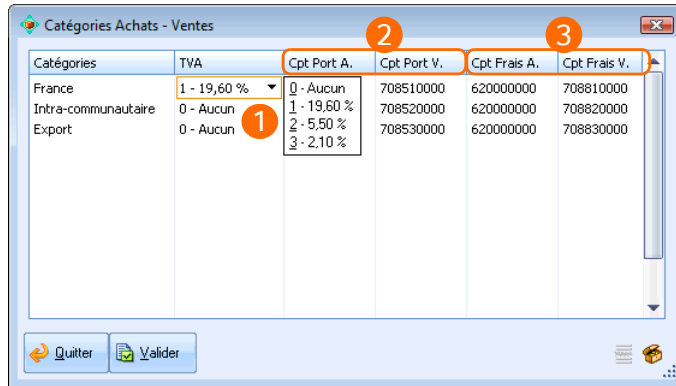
Catégories Achats - Ventes

2 3

| Catégories | TVA | Cpt Port A. | Cpt Port V. | Cpt Frais A. | Cpt Frais V. |
|---|---|---|---|---|---|
| France | 1 - 19,60 % | | 708510000 | 620000000 | 708810000 |
| Intra-communautaire | 0 - Aucun | | 708520000 | 620000000 | 708820000 |
| Export | 0 - Aucun | | 708530000 | 620000000 | 708830000 |

1

0 - Aucun
1 - 19,60 %
2 - 5,50 %
3 - 2,10 %

Quitter
Valider